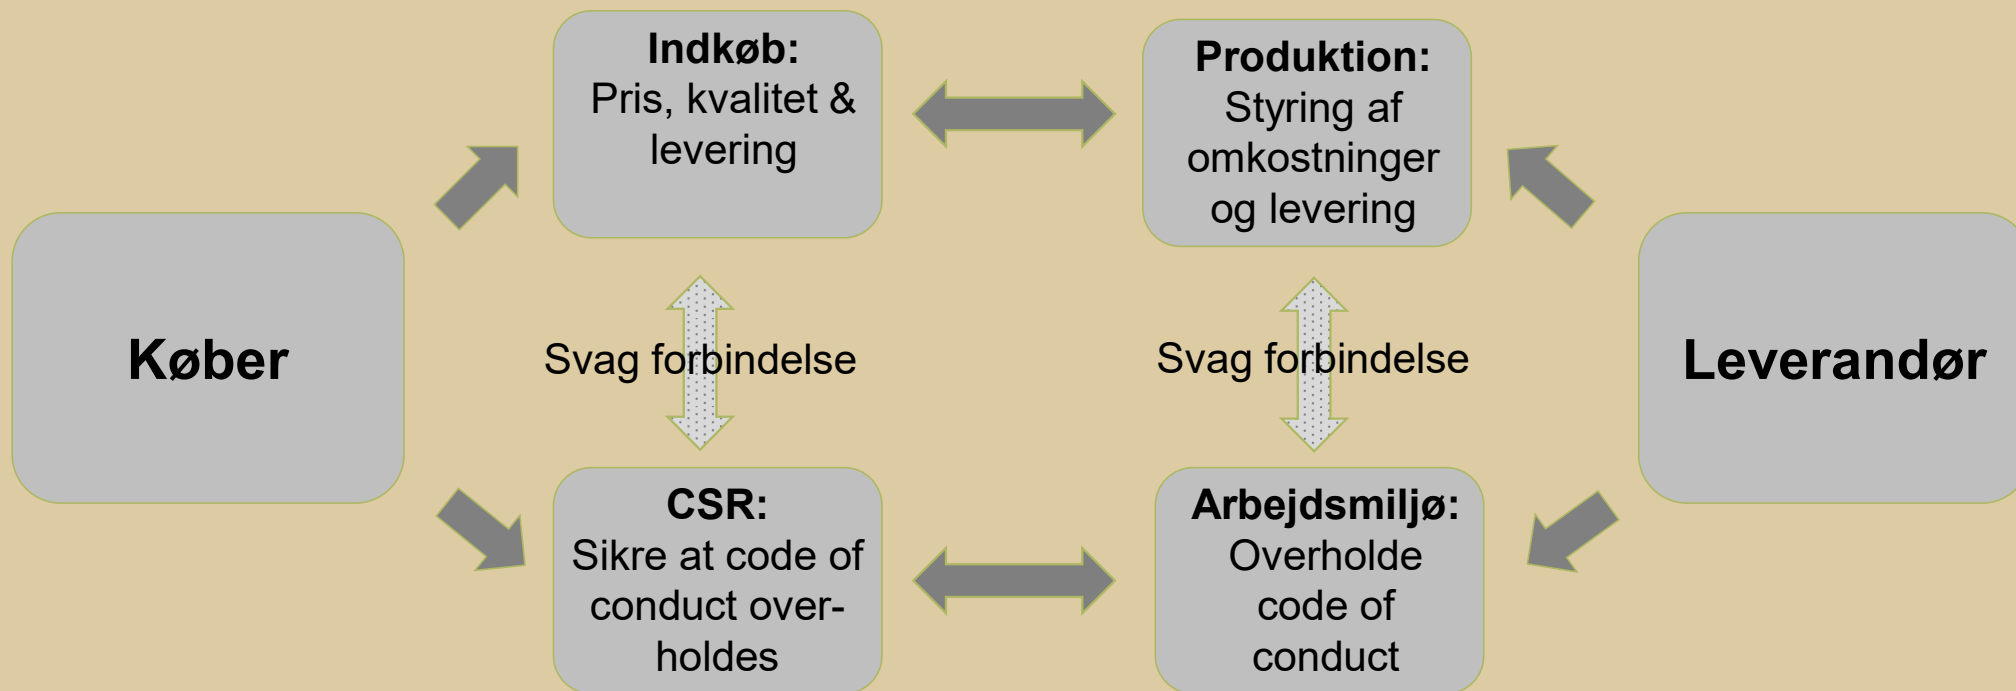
Indkøb:
Pris, kvalitet & levering

Produktion:
Styring af omkostninger og levering

Køber

Svag forbindelse

Svag forbindelse

Leverandør

CSR:
Sikre at code of conduct overholdes

Arbejdsmiljø:
Overholde code of conduct